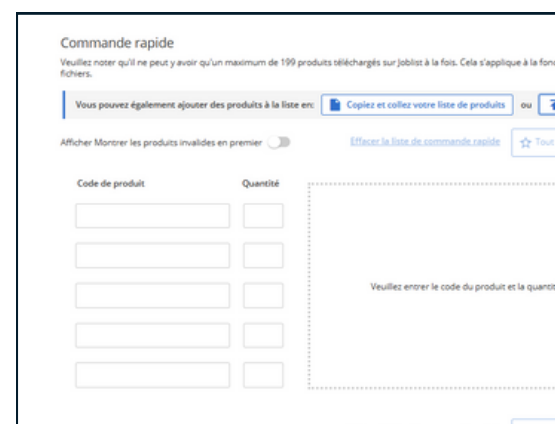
Commande rapide

Veuillez noter qu'il ne peut y avoir qu'un maximum de 199 produits téléchargés sur Joblist à la fois. Cela s'applique à la fonc fichiers.

Vous pouvez également ajouter des produits à la liste en: Copiez et collez votre liste de produits ou

Afficher Montrer les produits invalides en premier

Effacer la liste de commande rapide

Tout

| Code de produit | Quantité |
|---|---|
| | |
| | |
| | |
| | |
| | |

Veuillez entrer le code du produit et la quantit